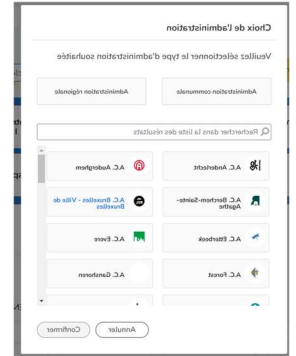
Choix de l'administration

Veuillez sélectionner le type d'administration souhaitée

Administration communale

Administration régionale

Rechercher dans la liste des résultats

A.C. Anderlecht

A.C. Auderghem

A.C. Berchem-Sainte-Agathe

A.C. Bruxelles - Ville de Bruxelles

A.C. Etterbeek

A.C. Evere

A.C. Forest

A.C. Ganshoren

Annuler

Confirmer